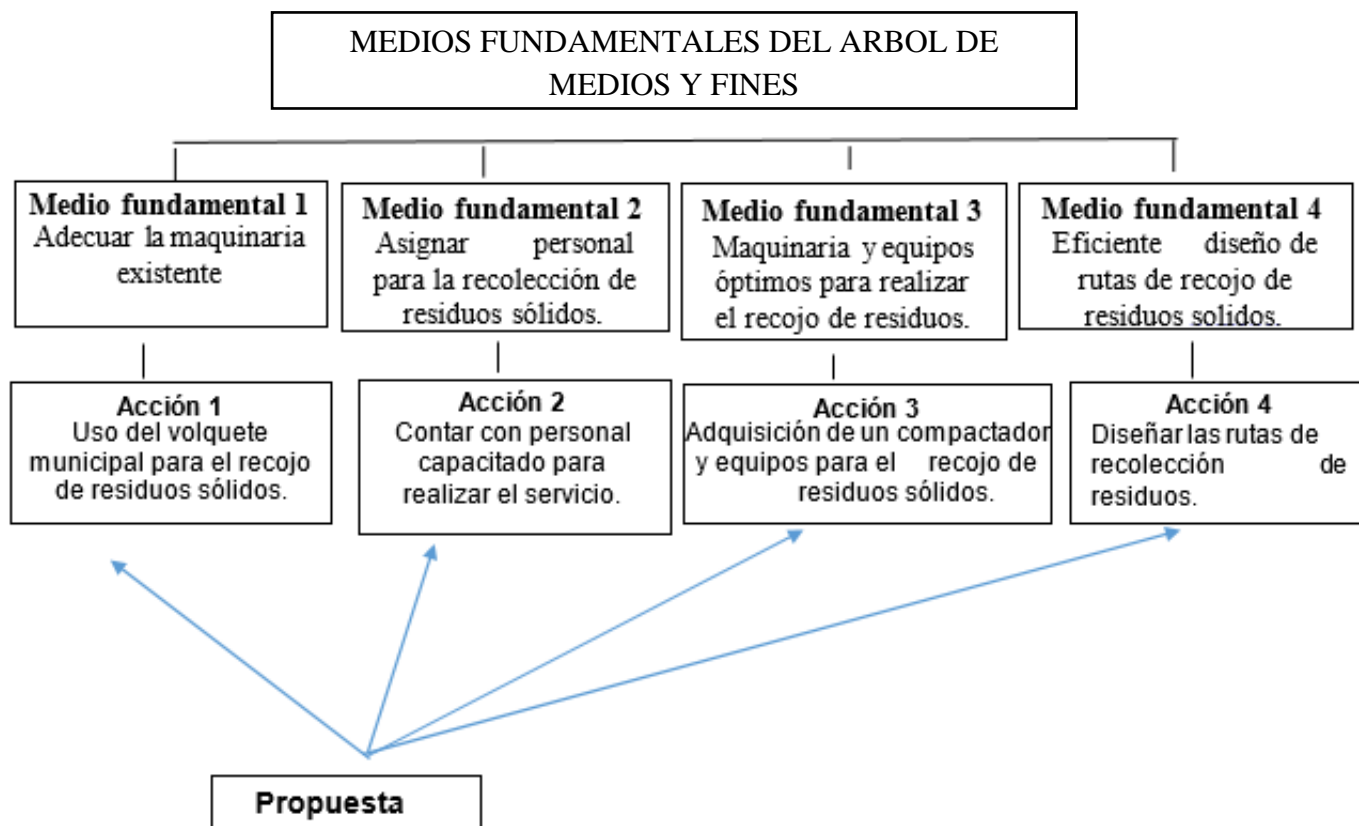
MEDIOS FUNDAMENTALES DEL ARBOL DE MEDIOS Y FINES

**Medio fundamental 1**
Adecuar la maquinaria existente

**Medio fundamental 2**
Asignar personal para la recolección de residuos sólidos.

**Medio fundamental 3**
Maquinaria y equipos óptimos para realizar el recojo de residuos.

**Medio fundamental 4**
Eficiente diseño de rutas de recojo de residuos solidos.

**Acción 1**
Uso del volquete municipal para el recojo de residuos sólidos.

**Acción 2**
Contar con personal capacitado para realizar el servicio.

**Acción 3**
Adquisición de un compactador y equipos para el recojo de residuos sólidos.

**Acción 4**
Diseñar las rutas de recolección de residuos.

Propuesta